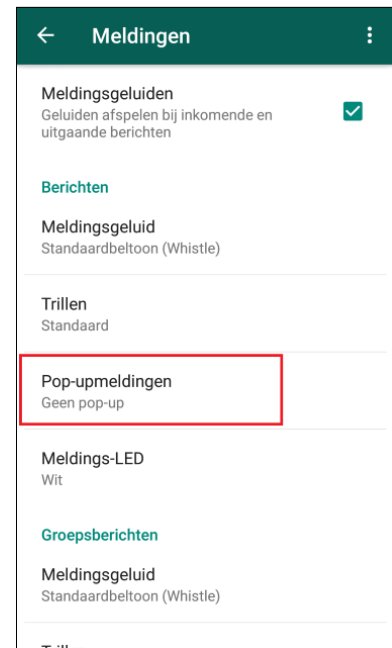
Meldingen

Meldingsgeluiden
Geluiden afspelen bij inkomende en uitgaande berichten

Berichten

Meldingsgeluid
Standaardbeltoon (Whistle)

Trillen
Standaard

Pop-upmeldingen
Geen pop-up

Meldings-LED
Wit

Groepsberichten

Meldingsgeluid
Standaardbeltoon (Whistle)

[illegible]